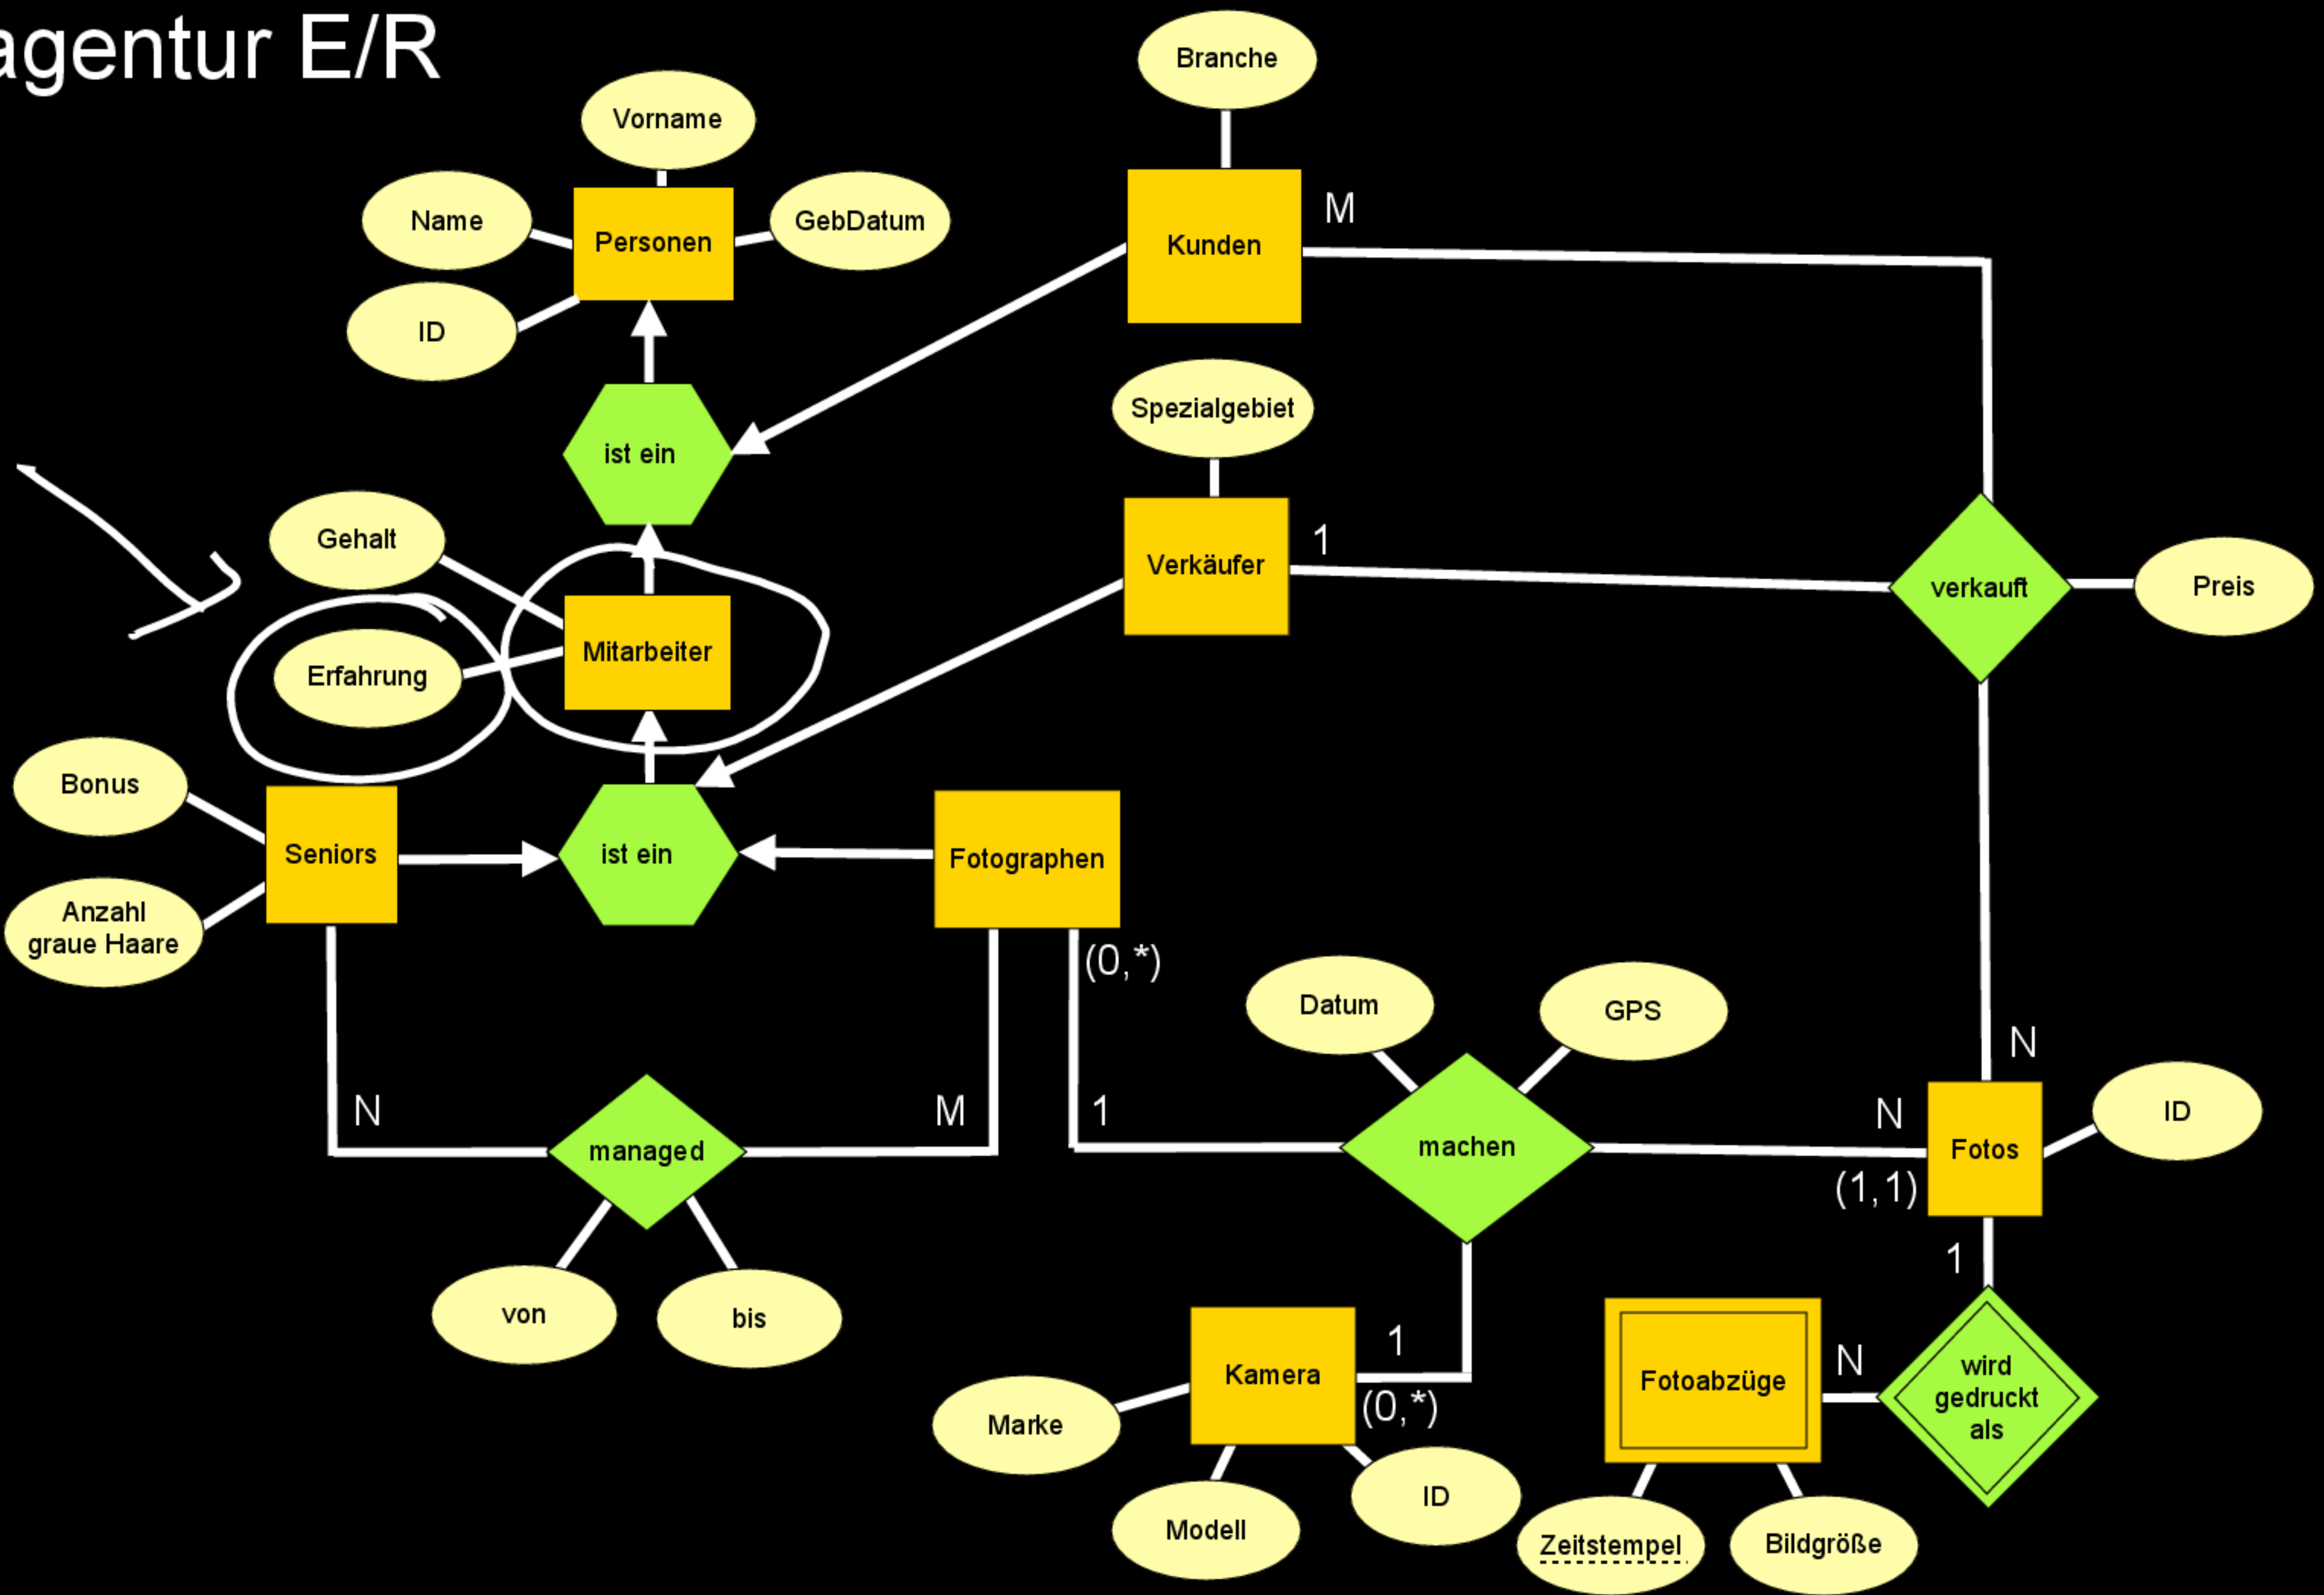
agentur E/R

Branche

Vorname

Name

Personen

GebDatum

Kunden

M

ID

ist ein

Spezialgebiet

Gehalt

Verkäufer

1

verkauft

Preis

Mitarbeiter

Erfahrung

Bonus

Seniors

ist ein

Fotographen

Anzahl graue Haare

(0,*)

Datum

GPS

N

N

M

1

N

managed

machen

Fotos

ID

(1,1)

1

von

bis

1

Kamera

Fotoabzüge

N

wird gedruckt als

Marke

(0,*)

Modell

ID

Zeitstempel

Bildgröße